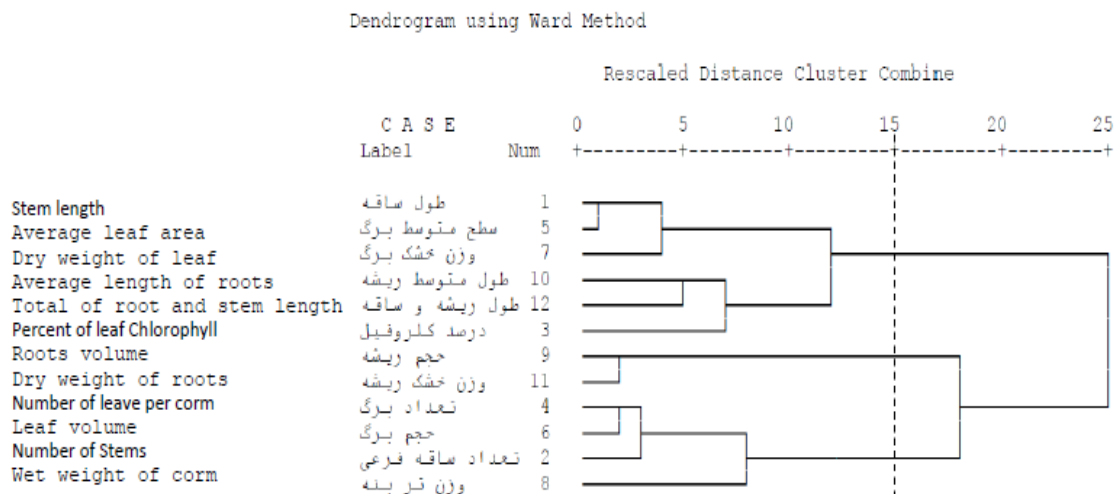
Dendrogram using Ward Method

Rescaled Distance Cluster Combine

| C A S E Label | Num |
|---|---|
| Stem length طول ساقه | 1 |
| Average leaf area سطح متوسط برگ | 5 |
| Dry weight of leaf وزن خشک برگ | 7 |
| Average length of roots طول متوسط ریشه | 10 |
| Total of root and stem length طول ریشه و ساقه | 12 |
| Percent of leaf Chlorophyll درصد کلروفیل | 3 |
| Roots volume حجم ریشه | 9 |
| Dry weight of roots وزن خشک ریشه | 11 |
| Number of leave per corm تعداد برگ | 4 |
| Leaf volume حجم برگ | 6 |
| Number of Stems تعداد ساقه فرعی | 2 |
| Wet weight of corm وزن تر بنه | 8 |

0 5 10 15 20 25
+---------+---------+---------+---------+---------+